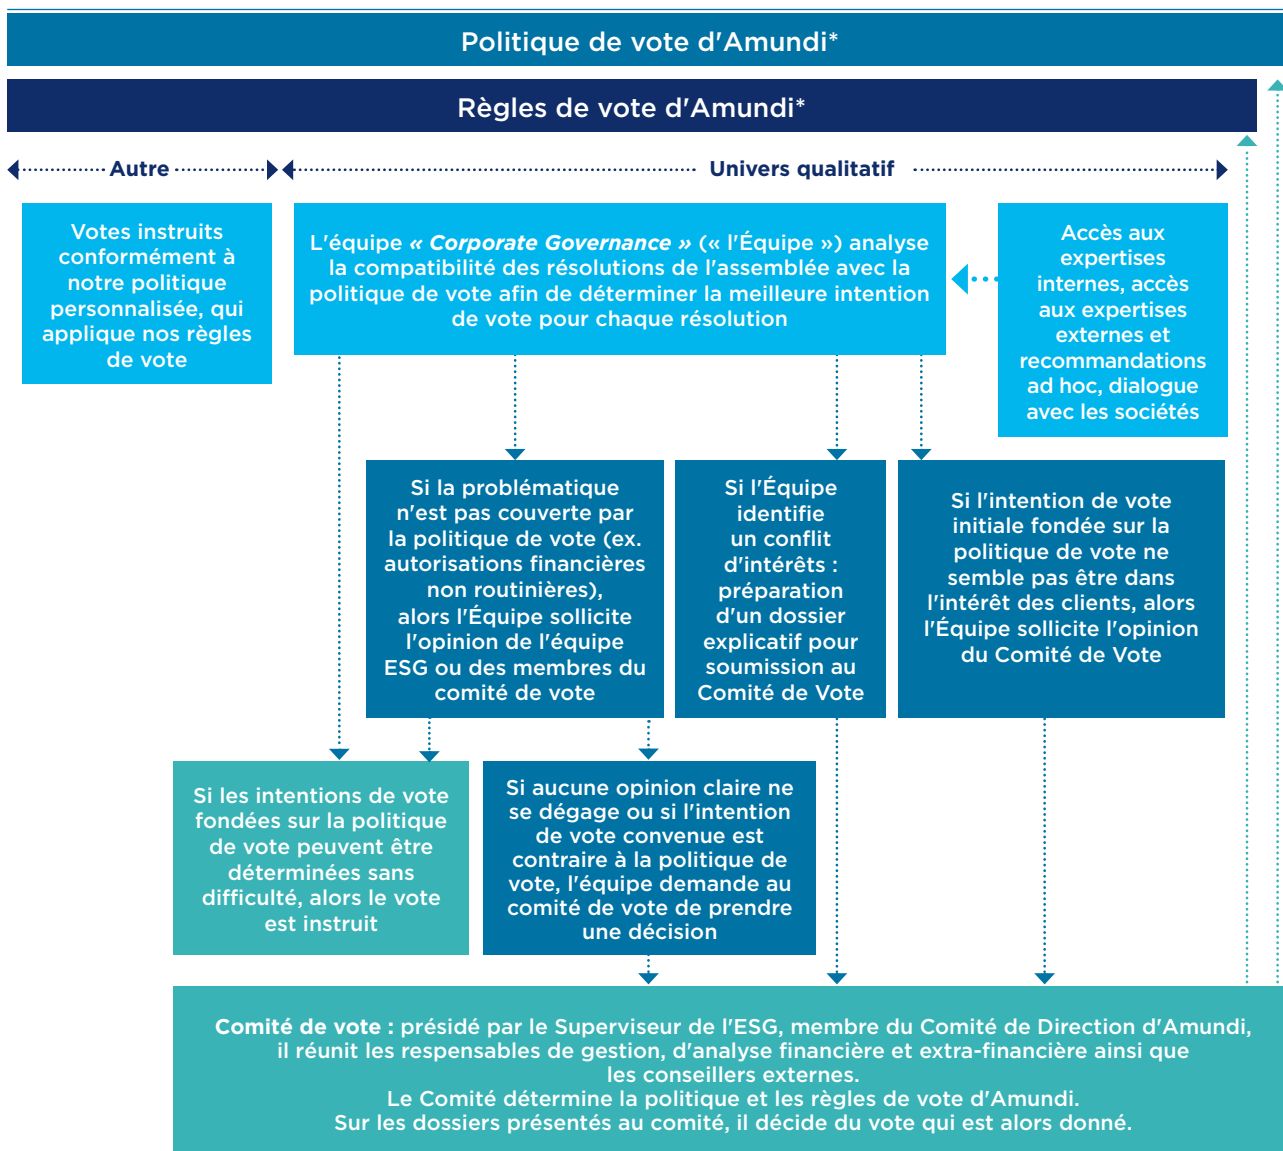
Politique de vote d'Amundi*

Règles de vote d'Amundi*

Autre

Univers qualitatif

Votes instruits conformément à notre politique personnalisée, qui applique nos règles de vote

L'équipe *« Corporate Governance »* (« l'Équipe ») analyse la compatibilité des résolutions de l'assemblée avec la politique de vote afin de déterminer la meilleure intention de vote pour chaque résolution

Accès aux expertises internes, accès aux expertises externes et recommandations ad hoc, dialogue avec les sociétés

Si la problématique n'est pas couverte par la politique de vote (ex. autorisations financières non routinières), alors l'Équipe sollicite l'opinion de l'équipe ESG ou des membres du comité de vote

Si l'Équipe identifie un conflit d'intérêts : préparation d'un dossier explicatif pour soumission au Comité de Vote

Si l'intention de vote initiale fondée sur la politique de vote ne semble pas être dans l'intérêt des clients, alors l'Équipe sollicite l'opinion du Comité de Vote

Si les intentions de vote fondées sur la politique de vote peuvent être déterminées sans difficulté, alors le vote est instruit

Si aucune opinion claire ne se dégage ou si l'intention de vote convenue est contraire à la politique de vote, l'équipe demande au comité de vote de prendre une décision

**Comité de vote :** présidé par le Superviseur de l'ESG, membre du Comité de Direction d'Amundi, il réunit les respensables de gestion, d'analyse financière et extra-financière ainsi que les conseillers externes.
Le Comité détermine la politique et les règles de vote d'Amundi.
Sur les dossiers présentés au comité, il décide du vote qui est alors donné.